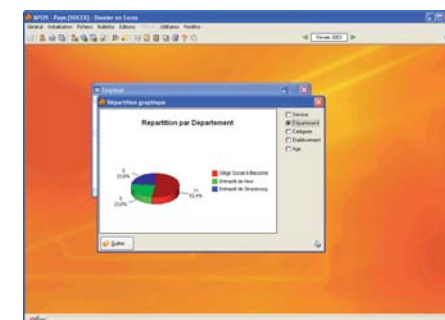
XPUS - Paye [SOCEX] - Dossier en Euros
Général Initialisation Fichiers Bulletins Editions Utilitaires Fenêtre
Février 2003
Graphique
Répartition graphique
Repartition par Departement
Service
Département
Categorie
Etablissement
Age
Siège Social à Bayonne
Entrepôt de Niort
Entrepôt de Strasbourg
5
33.3%
11
62.9%
5
23.8%
Quitter